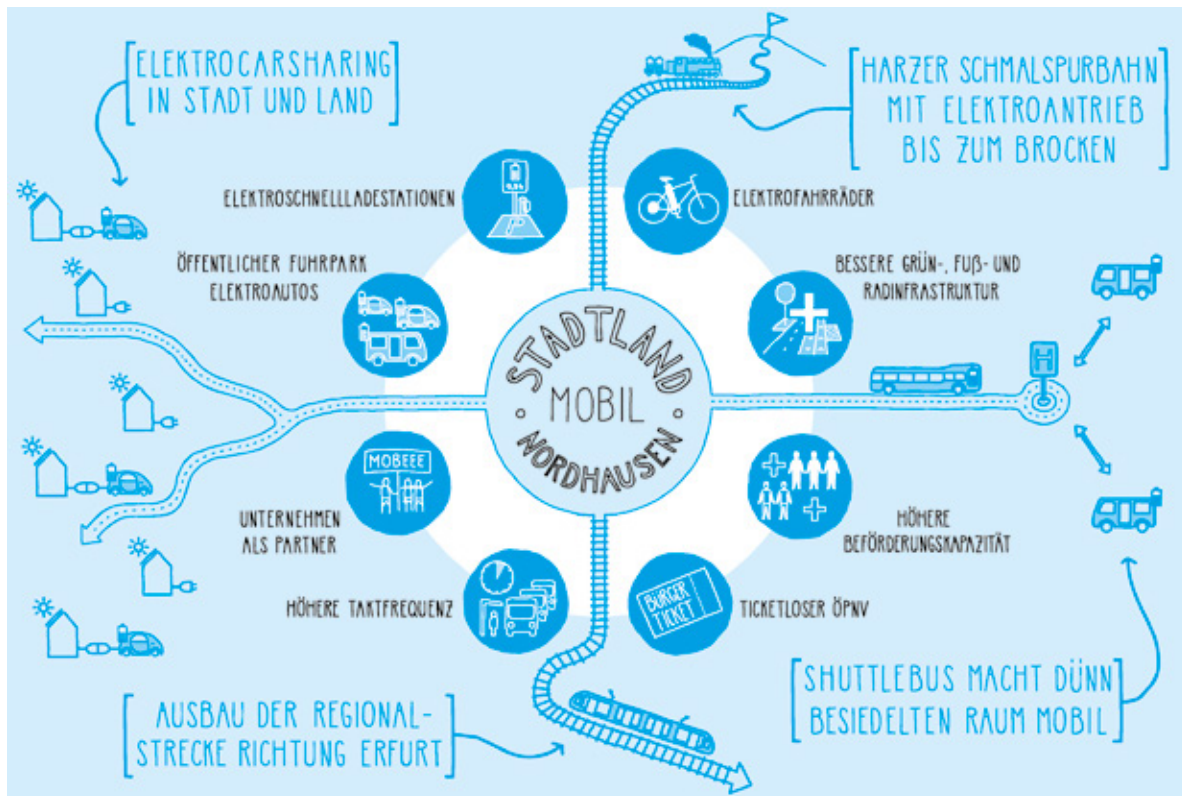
ELEKTROCARSHARING IN STADT UND LAND

HARZER SCHMALSPURBAHN MIT ELEKTROANTRIEB BIS ZUM BROCKEN

ELEKTROSCHNELLLADESTATIONEN

ELEKTROFAHRRÄDER

ÖFFENTLICHER FUHRPARK ELEKTROAUTOS

BESSERE GRÜN-, FUSS- UND RADINFRASTRUKTUR

STADTLAND MOBIL NORDHAUSEN

H

MOBEEE

UNTERNEHMEN ALS PARTNER

HÖHERE BEFÖRDERUNGSKAPAZITÄT

HÖHERE TAKTFREQUENZ

BÜRGER TICKET

TICKETLOSER ÖPNV

SHUTTLEBUS MACHT DÜNN BESIEDELTEN RAUM MOBIL

AUSBAU DER REGIONALSTRECKE RICHTUNG ERFURT